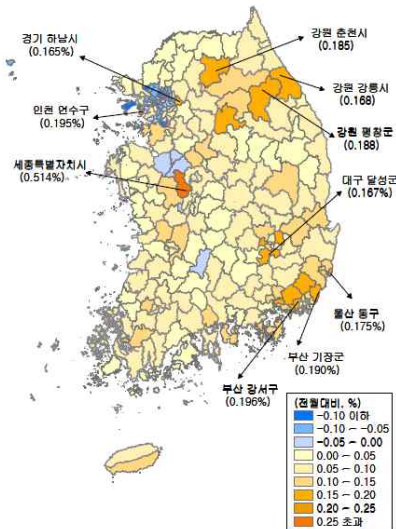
경기 하남시
(0.165%)

강원 춘천시
(0.185)

강원 강릉시
(0.168)

인천 연수구
(0.195%)

강원 평창군
(0.188)

세종특별자치시
(0.514%)

대구 달성군
(0.167%)

울산 동구
(0.175%)

부산 기장군
(0.190%)

부산 강서구
(0.196%)

(전월대비, %)
-0.10 이하
-0.10 ~ -0.05
-0.05 ~ 0.00
0.00 ~ 0.05
0.05 ~ 0.10
0.10 ~ 0.15
0.15 ~ 0.20
0.20 ~ 0.25
0.25 초과